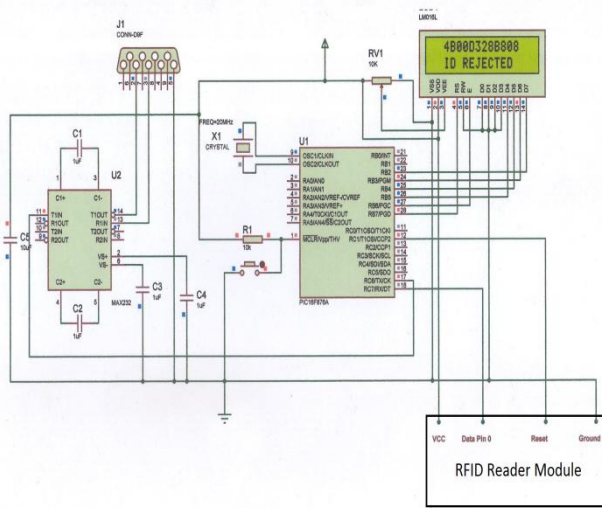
J1
CONN-D9F

LM016L
4B00D328B808
ID REJECTED

RV1
10K

VSS VDD VEE RS RW E D0 D1 D2 D3 D4 D5 D6 D7

C1
1uF

FREQ=20MHz
X1
CRYSTAL

U1

U2

C1+ C1-
T1IN R1OUT T2IN R2OUT
T1OUT R1IN T2OUT R2IN
VS+ VS-
C2+ C2-
MAX232

C5
10uF

C3
1uF

C4
1uF

C2
1uF

R1
10k

OSC1/CLKIN
OSC2/CLKOUT
RA0/AN0
RA1/AN1
RA2/AN2/VREF-/CVREF
RA3/AN3/VREF+
RA4/T0CKI/C1OUT
RA5/AN4/SS/C2OUT
MCLR/Vpp/THV

RB0/INT
RB1
RB2
RB3/PGM
RB4
RB5
RB6/PGC
RB7/PGD

RC0/T1OSO/T1CKI
RC1/T1OSI/CCP2
RC2/CCP1
RC3/SCK/SCL
RC4/SDI/SDA
RC5/SDO
RC6/TX/CK
RC7/RX/DT

PIC16F876A

VCC Data Pin 0 Reset Ground

RFID Reader Module